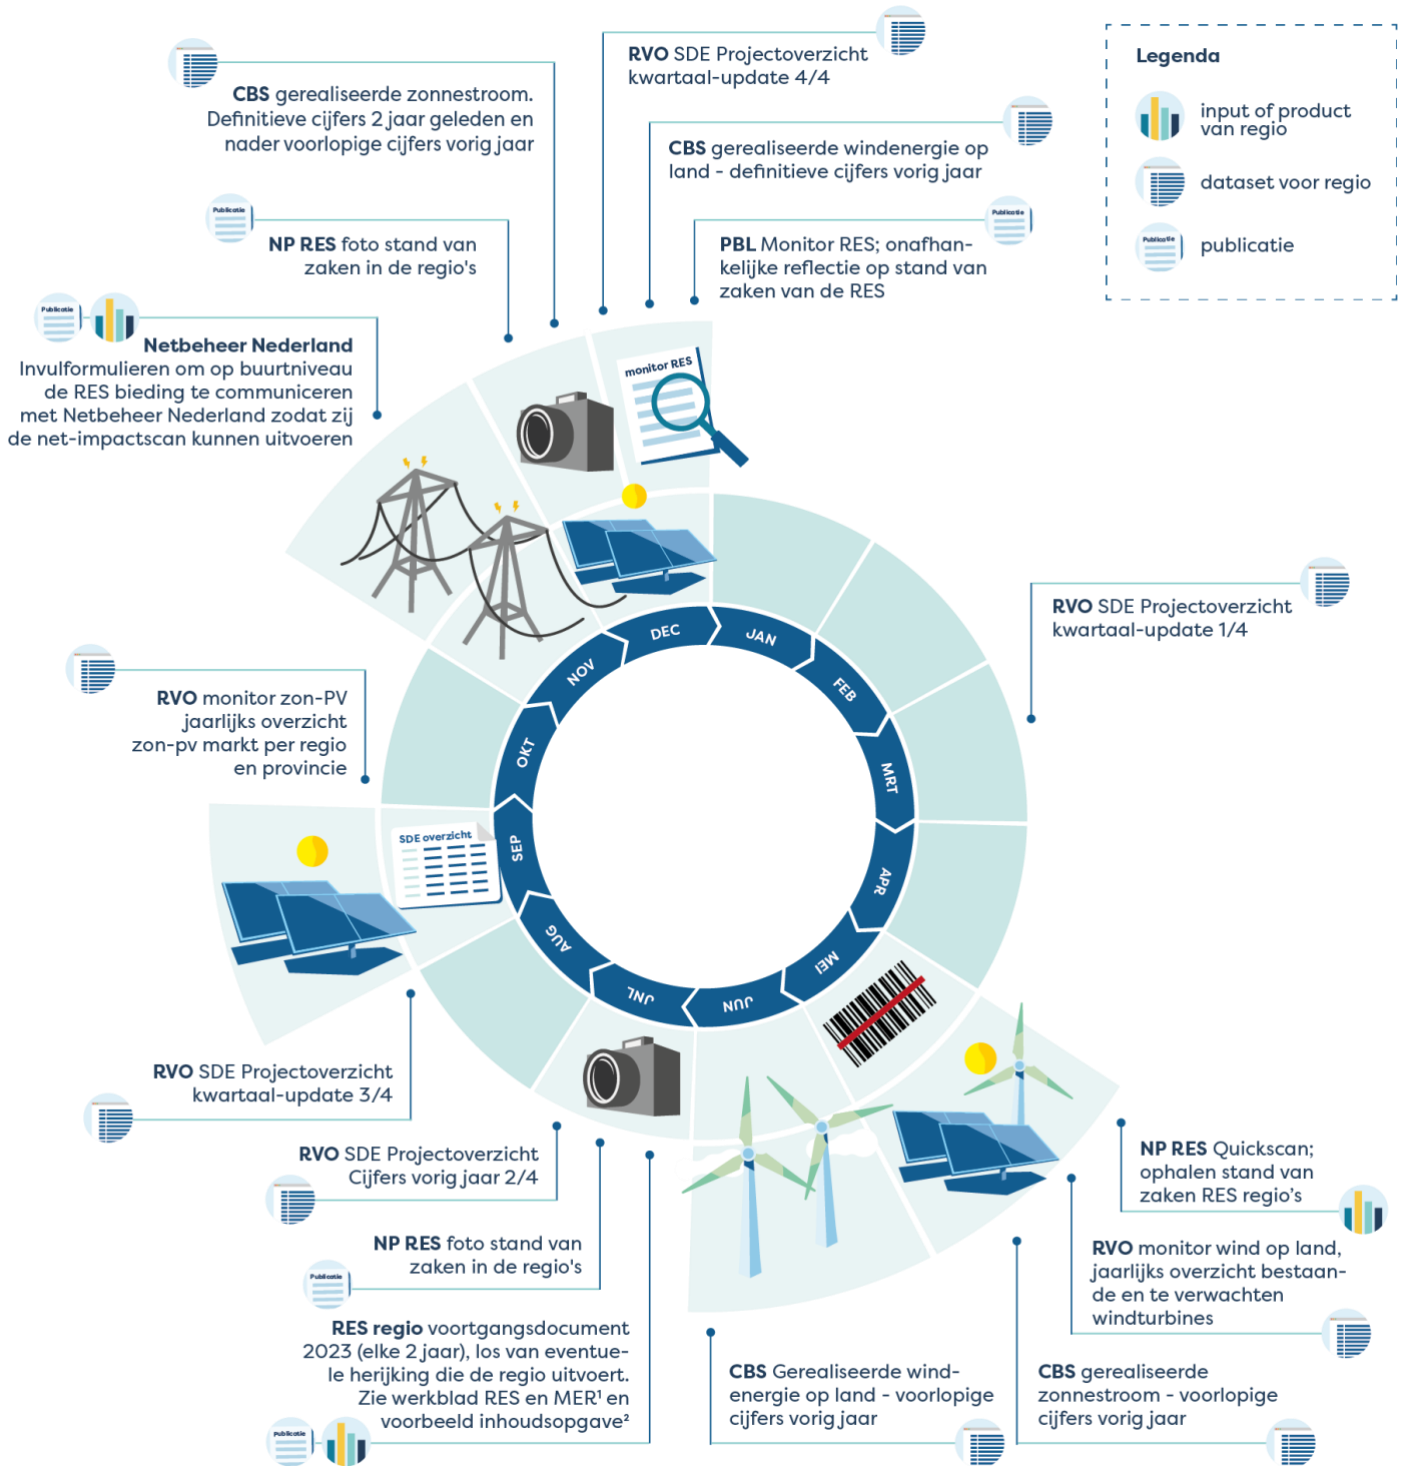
RVO SDE Projectoverzicht kwartaal-update 4/4

CBS gerealiseerde zonnestroom. Definitieve cijfers 2 jaar geleden en nader voorlopige cijfers vorig jaar

CBS gerealiseerde windenergie op land - definitieve cijfers vorig jaar

Legenda
input of product van regio
dataset voor regio
publicatie

Publicatie
NP RES foto stand van zaken in de regio's

Publicatie
PBL Monitor RES; onafhankelijke reflectie op stand van zaken van de RES

Publicatie
Netbeheer Nederland
Invulformulieren om op buurtniveau de RES bieding te communiceren met Netbeheer Nederland zodat zij de net-impactscan kunnen uitvoeren

monitor RES

RVO SDE Projectoverzicht kwartaal-update 1/4

DEC
JAN
FEB
MRT
APR
MEI
JUN
JUL
AUG
SEP
OKT
NOV

RVO monitor zon-PV jaarlijks overzicht zon-pv markt per regio en provincie

SDE overzicht

RVO SDE Projectoverzicht kwartaal-update 3/4

RVO SDE Projectoverzicht Cijfers vorig jaar 2/4

NP RES Quickscan; ophalen stand van zaken RES regio's

Publicatie
NP RES foto stand van zaken in de regio's

RVO monitor wind op land, jaarlijks overzicht bestaande en te verwachten windturbines

Publicatie
RES regio voortgangsdocument 2023 (elke 2 jaar), los van eventuele herijking die de regio uitvoert. Zie werkblad RES en MER¹ en voorbeeld inhoudsopgave²

CBS Gerealiseerde windenergie op land - voorlopige cijfers vorig jaar

CBS gerealiseerde zonnestroom - voorlopige cijfers vorig jaar